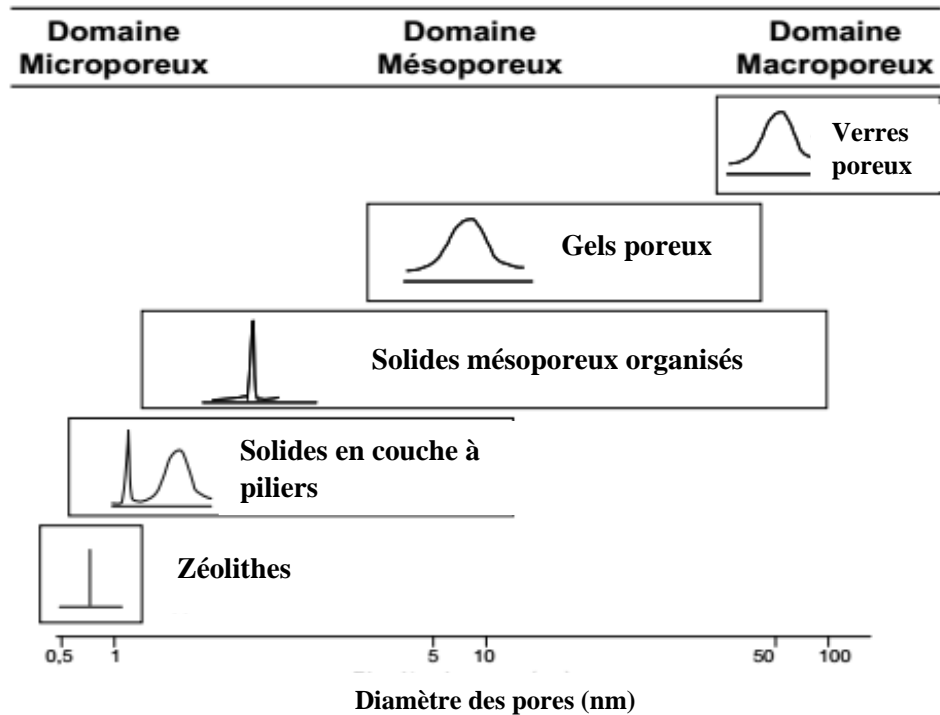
Domaine Microporeux

Domaine Mésoporeux

Domaine Macroporeux

Verres poreux

Gels poreux

Solides mésoporeux organisés

Solides en couche à piliers

Zéolithes

0,5 1 5 10 50 100

Diamètre des pores (nm)